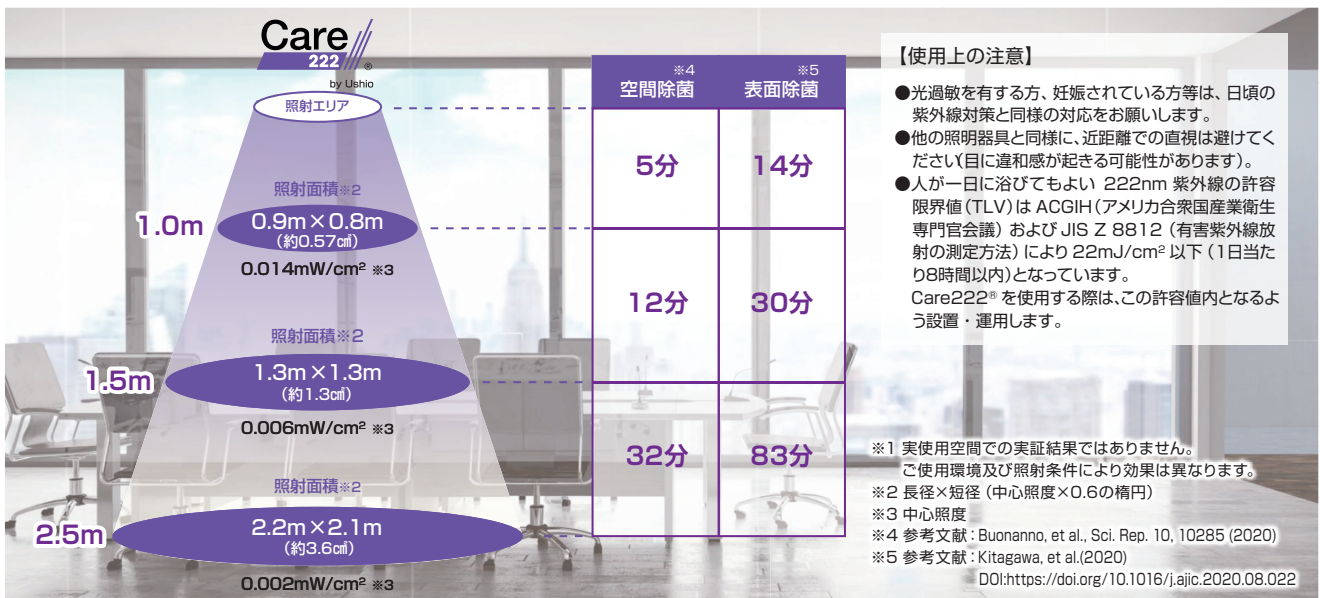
Care 222®
by Ushio

照射エリア

照射面積※2
1.0m
0.9m×0.8m
(約0.57㎡)
0.014mW/cm² ※3

照射面積※2
1.5m
1.3m×1.3m
(約1.3㎡)
0.006mW/cm² ※3

照射面積※2
2.5m
2.2m×2.1m
(約3.6㎡)
0.002mW/cm² ※3

| ※4 空間除菌 | ※5 表面除菌 |
|---|---|
| 5分 | 14分 |
| 12分 | 30分 |
| 32分 | 83分 |

【使用上の注意】
●光過敏を有する方、妊娠されている方等は、日頃の紫外線対策と同様の対応をお願いします。
●他の照明器具と同様に、近距離での直視は避けてください(目に違和感が起きる可能性があります)。
●人が一日に浴びてもよい 222nm 紫外線の許容限界値(TLV)は ACGIH(アメリカ合衆国産業衛生専門官会議)および JIS Z 8812(有害紫外線放射の測定方法)により 22mJ/cm² 以下(1日当たり8時間以内)となっています。
Care222® を使用する際は、この許容値内となるよう設置・運用します。

※1 実使用空間での実証結果ではありません。
ご使用環境及び照射条件により効果は異なります。
※2 長径×短径(中心照度×0.6の楕円)
※3 中心照度
※4 参考文献：Buonanno, et al., Sci. Rep. 10, 10285 (2020)
※5 参考文献：Kitagawa, et al.(2020)
DOI:https://doi.org/10.1016/j.ajic.2020.08.022